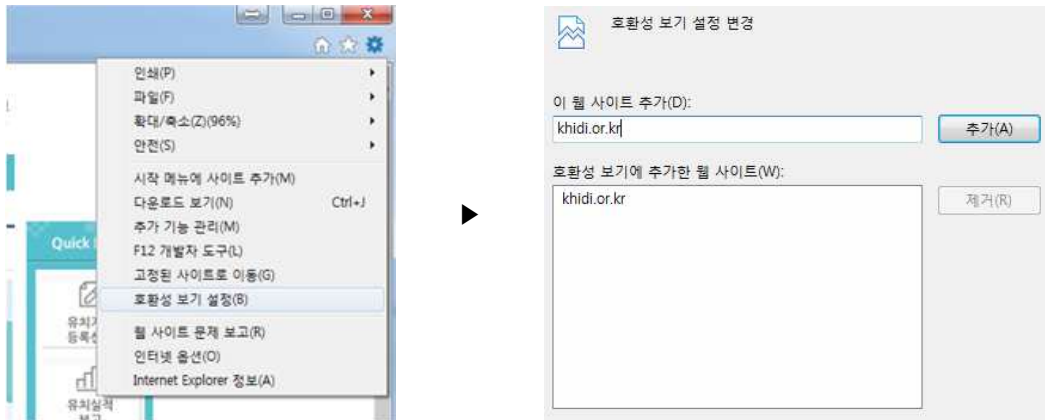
인쇄(P)
파일(F)
확대/축소(Z)(96%)
안전(S)
시작 메뉴에 사이트 추가(M)
다운로드 보기(N) Ctrl+J
추가 기능 관리(M)
F12 개발자 도구(L)
고정된 사이트로 이동(G)
호환성 보기 설정(B)
웹 사이트 문제 보고(R)
인터넷 옵션(O)
Internet Explorer 정보(A)

Quick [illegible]
유치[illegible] 등록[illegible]
유치실적 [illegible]

호환성 보기 설정 변경

이 웹 사이트 추가(D):
khidi.or.kr
추가(A)

호환성 보기에 추가한 웹 사이트(W):
khidi.or.kr
제거(R)